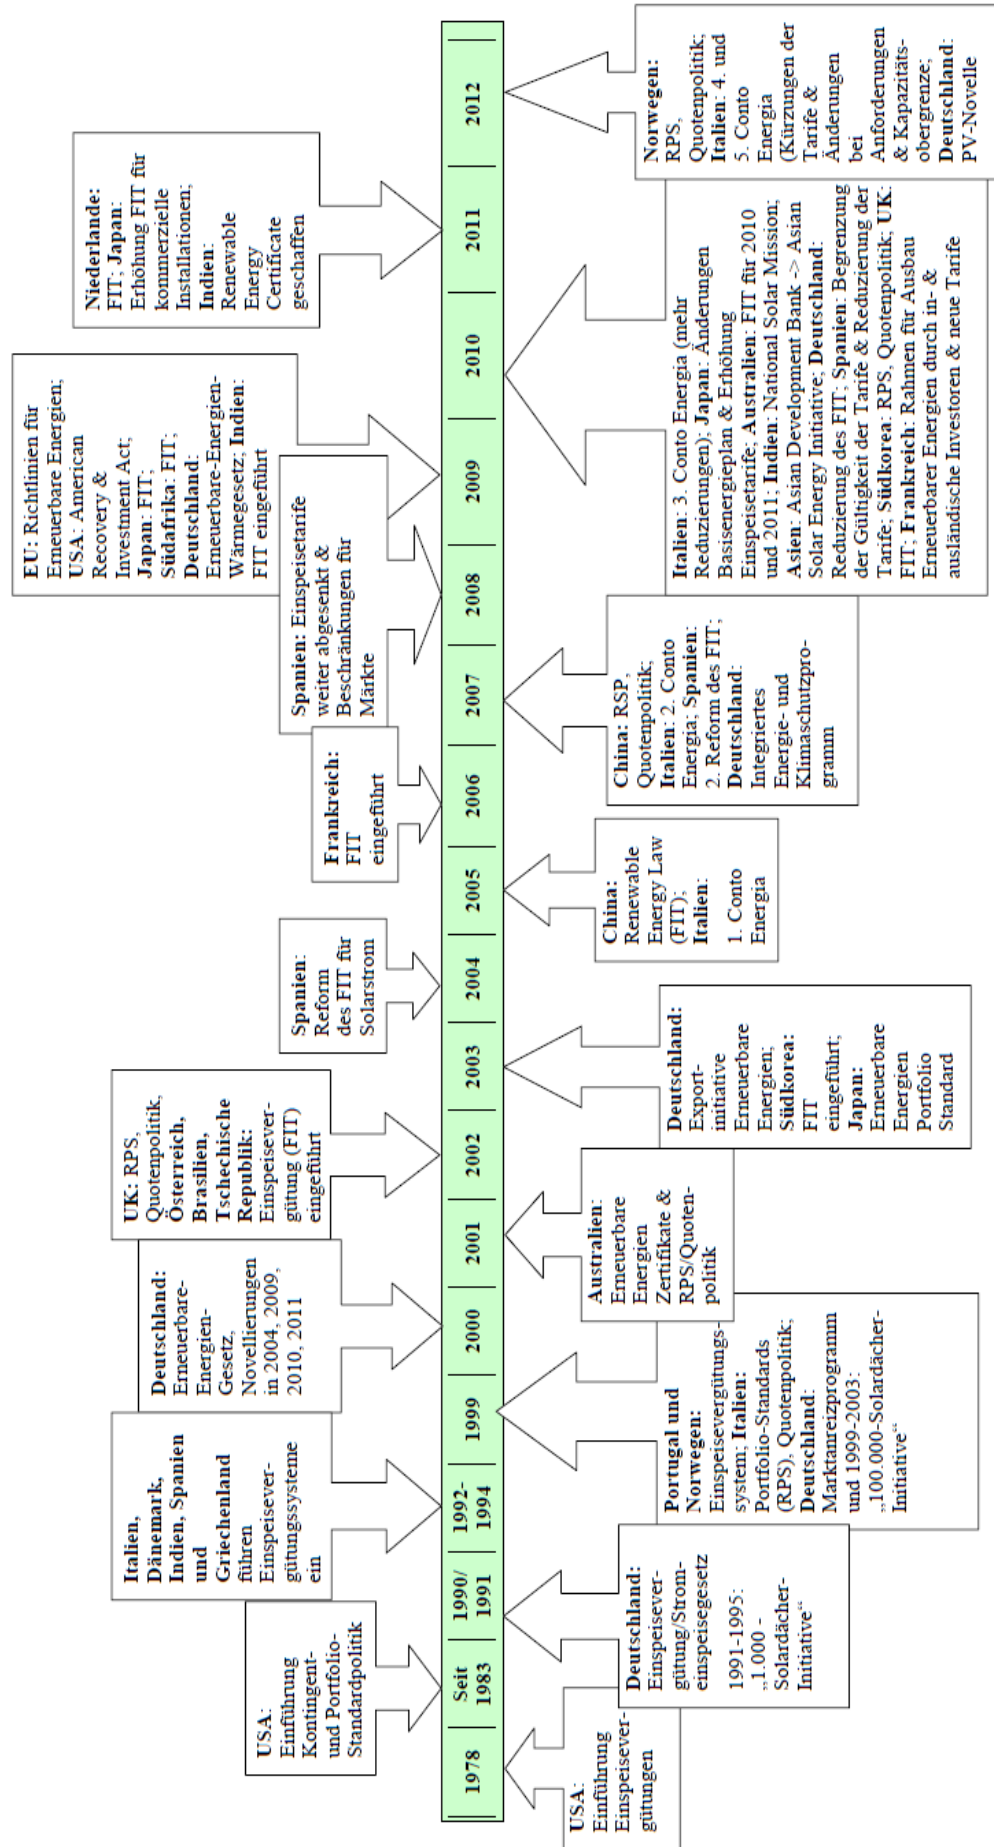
1978

Seit 1983

1990/ 1991

1992-1994

1999

2000

2001

2002

2003

2004

2005

2006

2007

2008

2009

2010

2011

2012

USA: Einführung Einspeisevergütungen

USA: Einführung Kontingent- und Portfolio-Standardpolitik

Deutschland: Einspeisevergütung/Stromeinspeisegesetz 1991-1995: „1.000 - Solardächer-Initiative“

Italien, Dänemark, Indien, Spanien und Griechenland führen Einspeisevergütungssysteme ein

Portugal und Norwegen: Einspeisevergütungssystem; Italien: Portfolio-Standards (RPS), Quotenpolitik; Deutschland: Marktanreizprogramm und 1999-2003: „100.000-Solardächer-Initiative“

Deutschland: Erneuerbare-Energien-Gesetz, Novellierungen in 2004, 2009, 2010, 2011

Australien: Erneuerbare Energien Zertifikate & RPS/Quotenpolitik

UK: RPS, Quotenpolitik, Österreich, Brasilien, Tschechische Republik: Einspeisevergütung (FIT) eingeführt

Deutschland: Exportinitiative Erneuerbare Energien; Südkorea: FIT eingeführt; Japan: Erneuerbare Energien Portfolio Standard

Spanien: Reform des FIT für Solarstrom

China: Renewable Energy Law (FIT); Italien: 1. Conto Energia

Frankreich: FIT eingeführt

China: RSP, Quotenpolitik; Italien: 2. Conto Energia; Spanien: 2. Reform des FIT; Deutschland: Integriertes Energie- und Klimaschutzprogramm

Spanien: Einspeisetarife weiter abgesenkt & Beschränkungen für Märkte

EU: Richtlinien für Erneuerbare Energien; USA: American Recovery & Investment Act; Japan: FIT; Südafrika: FIT; Deutschland: Erneuerbare-Energien-Wärmegesetz; Indien: FIT eingeführt

Italien: 3. Conto Energia (mehr Reduzierungen); Japan: Änderungen Basisenergieplan & Erhöhung Einspeisetarife; Australien: FIT für 2010 und 2011; Indien: National Solar Mission; Asien: Asian Development Bank -> Asian Solar Energy Initiative; Deutschland: Reduzierung des FIT; Spanien: Begrenzung der Gültigkeit der Tarife & Reduzierung der Tarife; Südkorea: RPS, Quotenpolitik; UK: FIT; Frankreich: Rahmen für Ausbau Erneuerbarer Energien durch in- & ausländische Investoren & neue Tarife

Niederlande: FIT; Japan: Erhöhung FIT für kommerzielle Installationen; Indien: Renewable Energy Certificate geschaffen

Norwegen: RPS, Quotenpolitik; Italien: 4. und 5. Conto Energia (Kürzungen der Tarife & Änderungen bei Anforderungen & Kapazitätsobergrenze; Deutschland: PV-Novelle